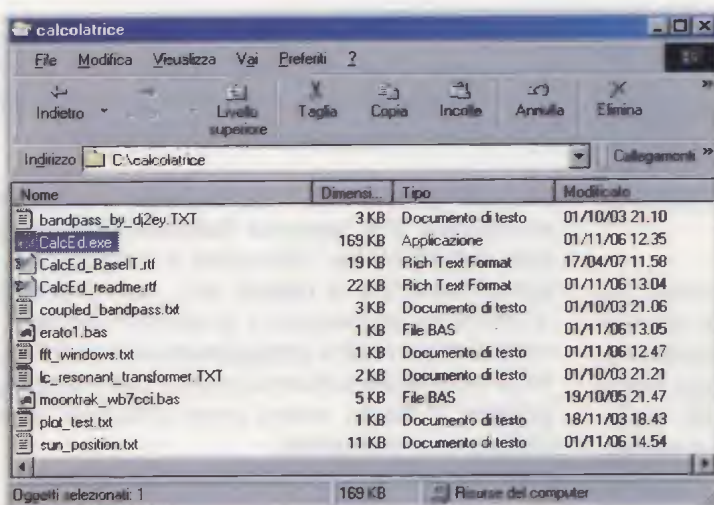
calcolatrice

File Modifica Visualizza Vai Preferiti ?

Indietro Livello superiore Taglia Copia Incolla Annulla Elimina

Indirizzo C:\calcolatrice Collegamenti

| Nome | Dimensi... | Tipo | Modificato |
|---|---|---|---|
| bandpass_by_dj2ey.TXT | 3 KB | Documento di testo | 01/10/03 21.10 |
| CalcEd.exe | 169 KB | Applicazione | 01/11/06 12.35 |
| CalcEd_BaselT.rtf | 19 KB | Rich Text Format | 17/04/07 11.58 |
| CalcEd_readme.rtf | 22 KB | Rich Text Format | 01/11/06 13.04 |
| coupled_bandpass.txt | 3 KB | Documento di testo | 01/10/03 21.06 |
| erato1.bas | 1 KB | File BAS | 01/11/06 13.05 |
| fft_windows.txt | 1 KB | Documento di testo | 01/11/06 12.47 |
| lc_resonant_transformer.TXT | 2 KB | Documento di testo | 01/10/03 21.21 |
| moontrak_wb7cci.bas | 5 KB | File BAS | 19/10/05 21.47 |
| plot_test.txt | 1 KB | Documento di testo | 18/11/03 18.43 |
| sun_position.txt | 11 KB | Documento di testo | 01/11/06 14.54 |

Oggetti selezionati: 1 169 KB Risorse del computer